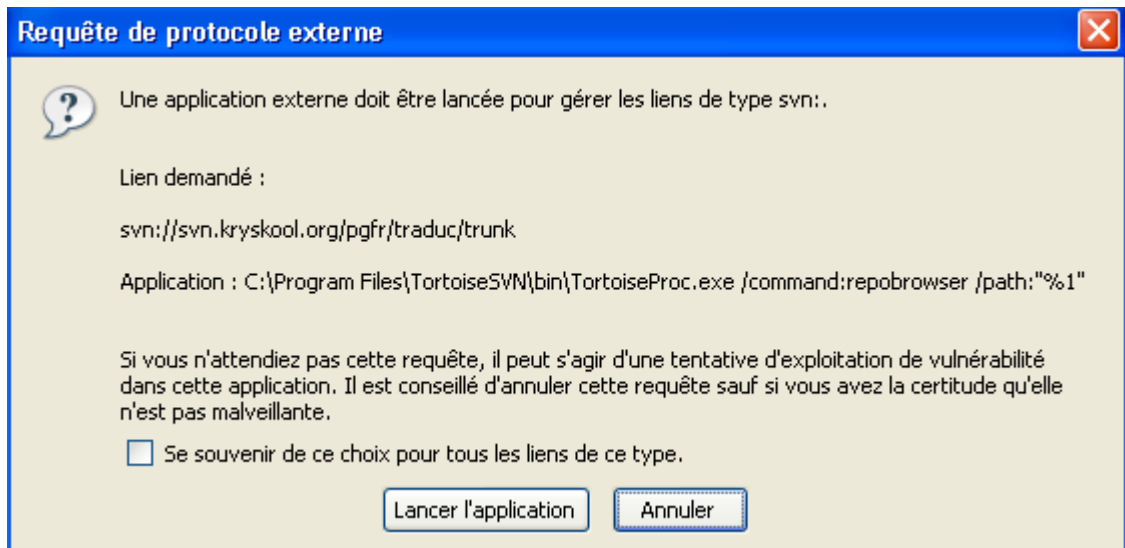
Requête de protocole externe

Une application externe doit être lancée pour gérer les liens de type svn:.

Lien demandé :

svn://svn.kryskool.org/pgfr/traduc/trunk

Application : C:\Program Files\TortoiseSVN\bin\TortoiseProc.exe /command:repobrowser /path:"%1"

Si vous n'attendiez pas cette requête, il peut s'agir d'une tentative d'exploitation de vulnérabilité dans cette application. Il est conseillé d'annuler cette requête sauf si vous avez la certitude qu'elle n'est pas malveillante.

Se souvenir de ce choix pour tous les liens de ce type.

Lancer l'application

Annuler